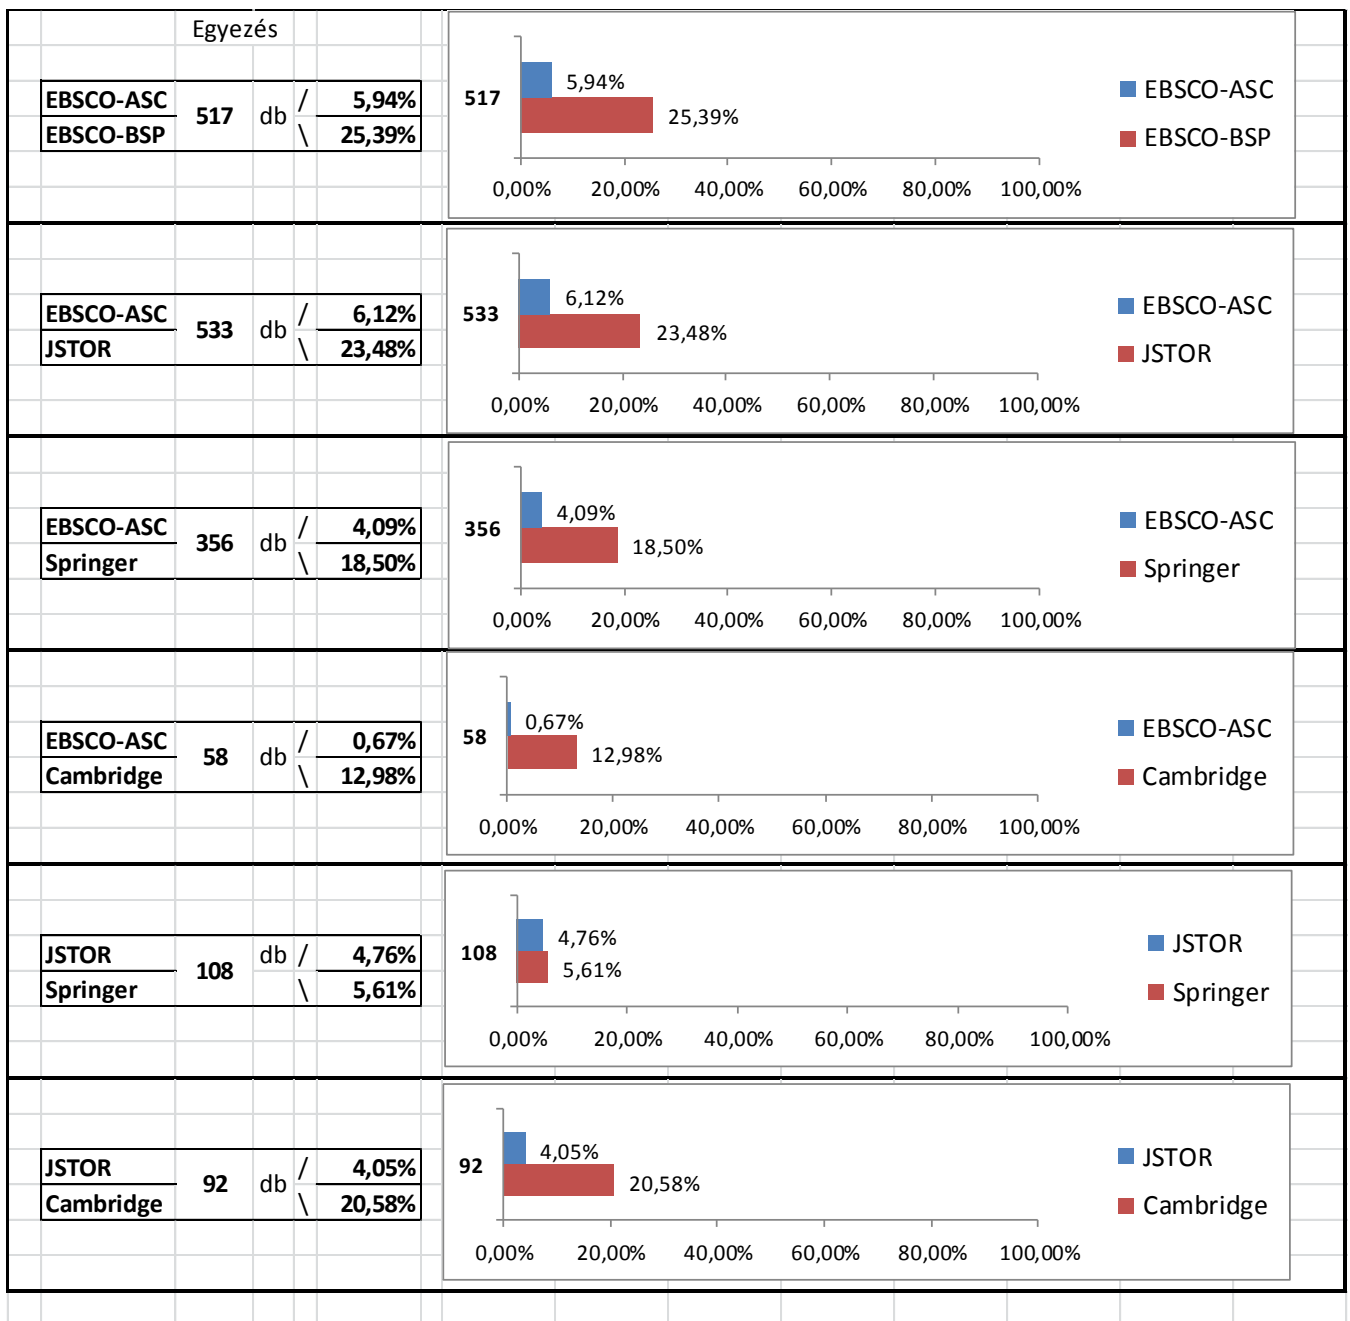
Egyezés

| EBSCO-ASC | 517 | db | / | 5,94% |
|---|---|---|---|---|
| EBSCO-BSP | | | \ | 25,39% |

517
5,94%
25,39%
0,00% 20,00% 40,00% 60,00% 80,00% 100,00%
EBSCO-ASC
EBSCO-BSP

| EBSCO-ASC | 533 | db | / | 6,12% |
|---|---|---|---|---|
| JSTOR | | | \ | 23,48% |

533
6,12%
23,48%
0,00% 20,00% 40,00% 60,00% 80,00% 100,00%
EBSCO-ASC
JSTOR

| EBSCO-ASC | 356 | db | / | 4,09% |
|---|---|---|---|---|
| Springer | | | \ | 18,50% |

356
4,09%
18,50%
0,00% 20,00% 40,00% 60,00% 80,00% 100,00%
EBSCO-ASC
Springer

| EBSCO-ASC | 58 | db | / | 0,67% |
|---|---|---|---|---|
| Cambridge | | | \ | 12,98% |

58
0,67%
12,98%
0,00% 20,00% 40,00% 60,00% 80,00% 100,00%
EBSCO-ASC
Cambridge

| JSTOR | 108 | db | / | 4,76% |
|---|---|---|---|---|
| Springer | | | \ | 5,61% |

108
4,76%
5,61%
0,00% 20,00% 40,00% 60,00% 80,00% 100,00%
JSTOR
Springer

| JSTOR | 92 | db | / | 4,05% |
|---|---|---|---|---|
| Cambridge | | | \ | 20,58% |

92
4,05%
20,58%
0,00% 20,00% 40,00% 60,00% 80,00% 100,00%
JSTOR
Cambridge